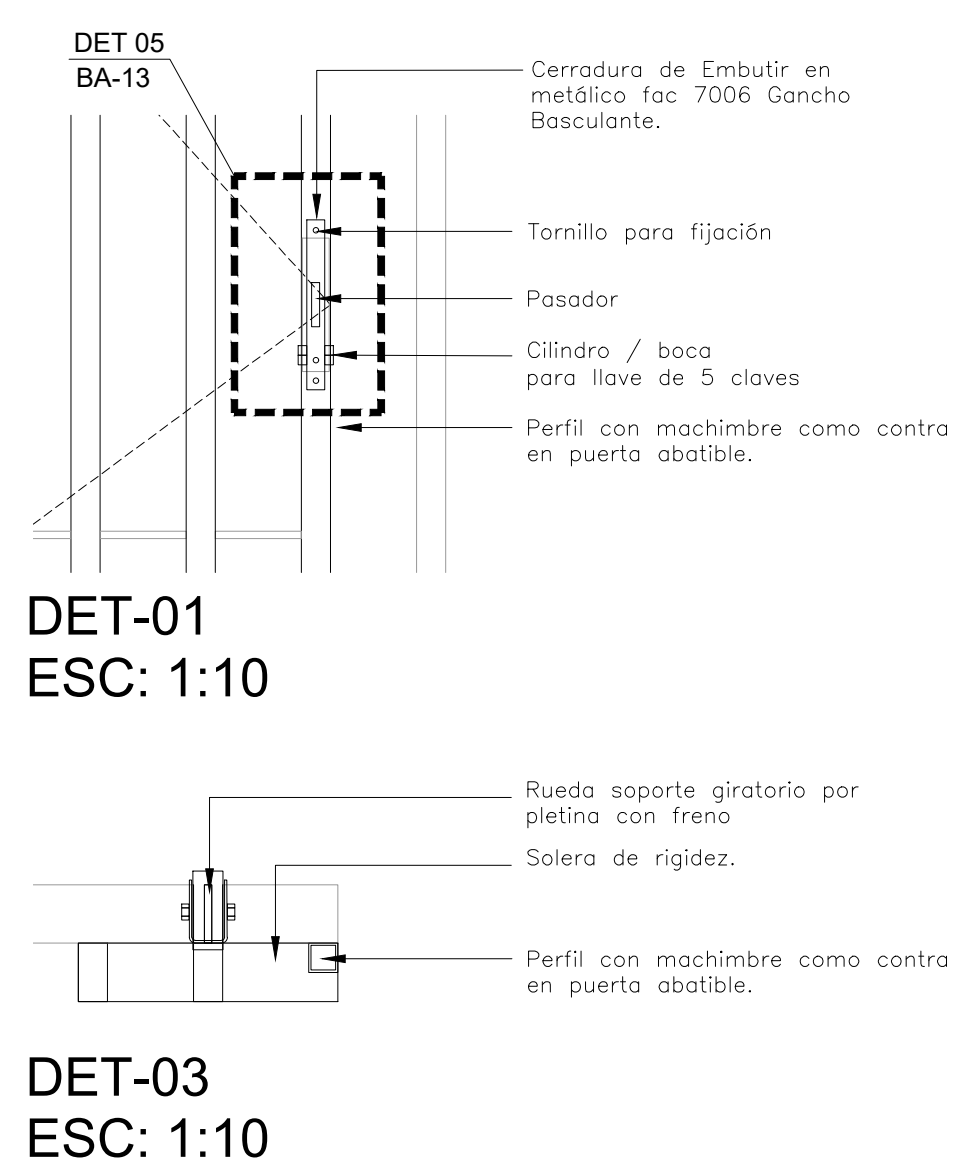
DET 05
BA-13

Cerradura de Embutir en metálico fac 7006 Gancho Basculante.

Tornillo para fijación

Pasador

Cilindro / boca
para llave de 5 claves

Perfil con machimbre como contra en puerta abatible.

DET-01
ESC: 1:10

Rueda soporte giratorio por pletina con freno

Solera de rigidez.

Perfil con machimbre como contra en puerta abatible.

DET-03
ESC: 1:10